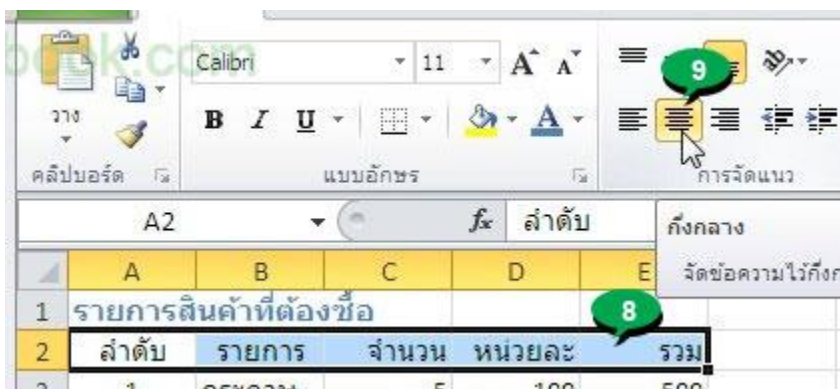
bcomk.com

วาง

คลิปบอร์ด

Calibri

11

A A

B I U

A

แบบอักษร

9

การจัดแนว

A2

$f_x$ ลำดับ

กึ่งกลาง

จัดข้อความไว้กึ่งก

| | A | B | C | D | E |
|---|---|---|---|---|---|
| 1 | รายการสินค้าที่ต้องซื้อ | | | | |
| 2 | ลำดับ | รายการ | จำนวน | หน่วยละ | รวม |
| 3 | 1 | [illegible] | 5 | 100 | 500 |

8